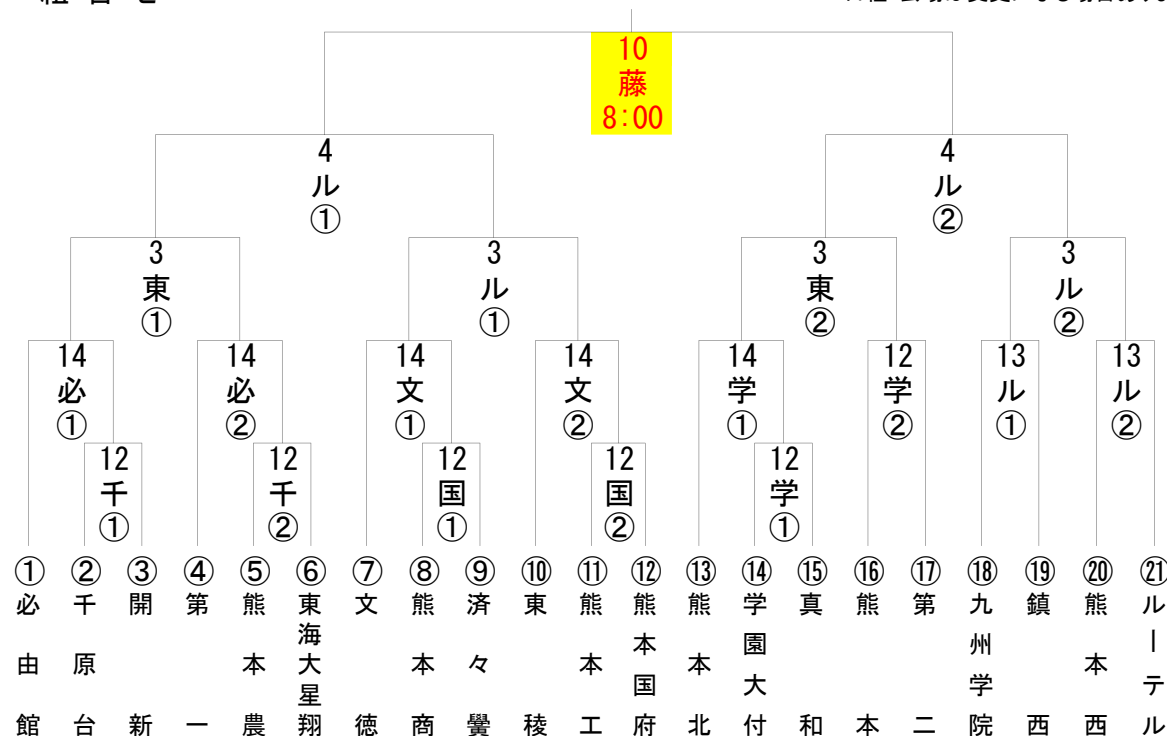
10
藤
8:00

4
ル
①

4
ル
②

3
東
①

3
ル
①

3
東
②

3
ル
②

14
必
①

14
必
②

14
文
①

14
文
②

14
学
①

12
学
②

13
ル
①

13
ル
②

12
千
①

12
千
②

12
国
①

12
国
②

12
学
①

① 必由館
② 千原台
③ 開新
④ 第一
⑤ 熊本農
⑥ 東海大星翔
⑦ 文徳
⑧ 熊本商
⑨ 済々黌
⑩ 東稜
⑪ 熊本工
⑫ 熊本国府
⑬ 熊本北
⑭ 学園大付
⑮ 真和
⑯ 熊本
⑰ 第二
⑱ 九州学院
⑲ 鎮西
⑳ 熊本西
㉑ ルーテル